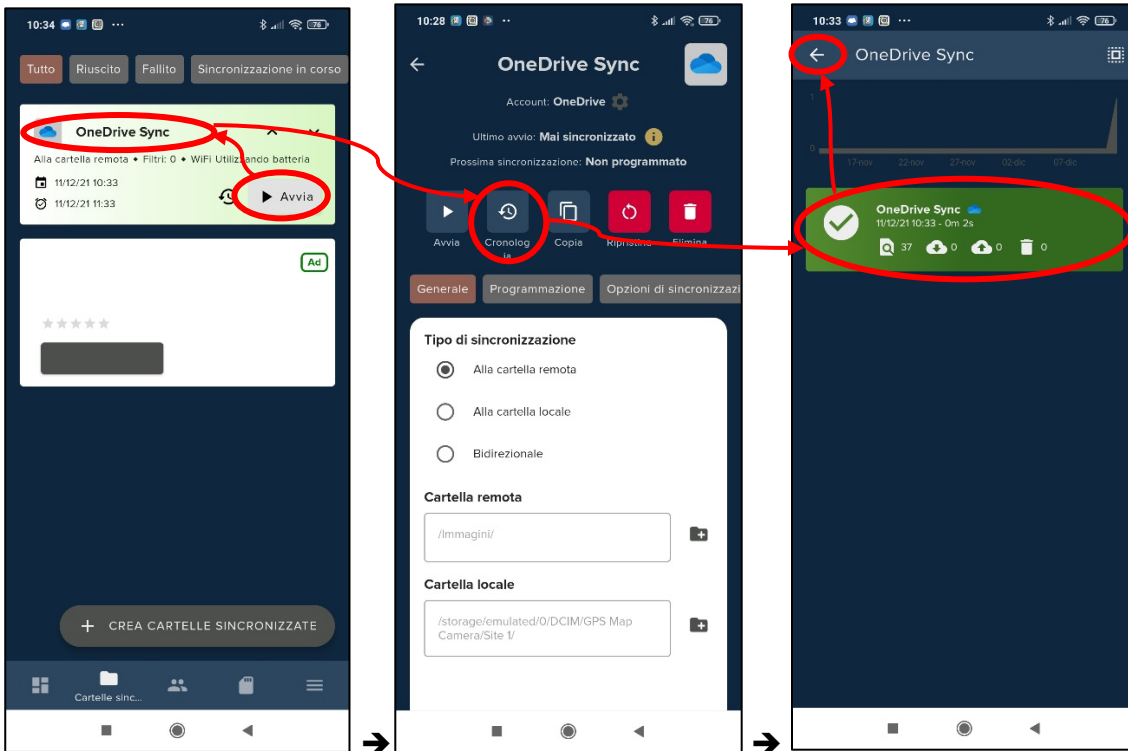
10:34 ···

Tutto Riuscito Fallito Sincronizzazione in corso

OneDrive Sync

Alla cartella remota • Filtri: 0 • WiFi Utilizzando batteria

11/12/21 10:33

11/12/21 11:33

Avvia

Ad

+ CREA CARTELLE SINCRONIZZATE

Cartelle sinc...

10:28 ··

OneDrive Sync

Account: OneDrive

Ultimo avvio: Mai sincronizzato

Prossima sincronizzazione: Non programmato

Avvia Cronologia Copia Ripristina Elimina

Generale Programmazione Opzioni di sincronizzazi

Tipo di sincronizzazione

Alla cartella remota

Alla cartella locale

Bidirezionale

Cartella remota

/Immagini/

Cartella locale

/storage/emulated/0/DCIM/GPS Map Camera/Site 1/

10:33 ···

OneDrive Sync

1

0

17-nov 22-nov 27-nov 02-dic 07-dic

OneDrive Sync

11/12/21 10:33 - 0m 2s

37 0 0 0